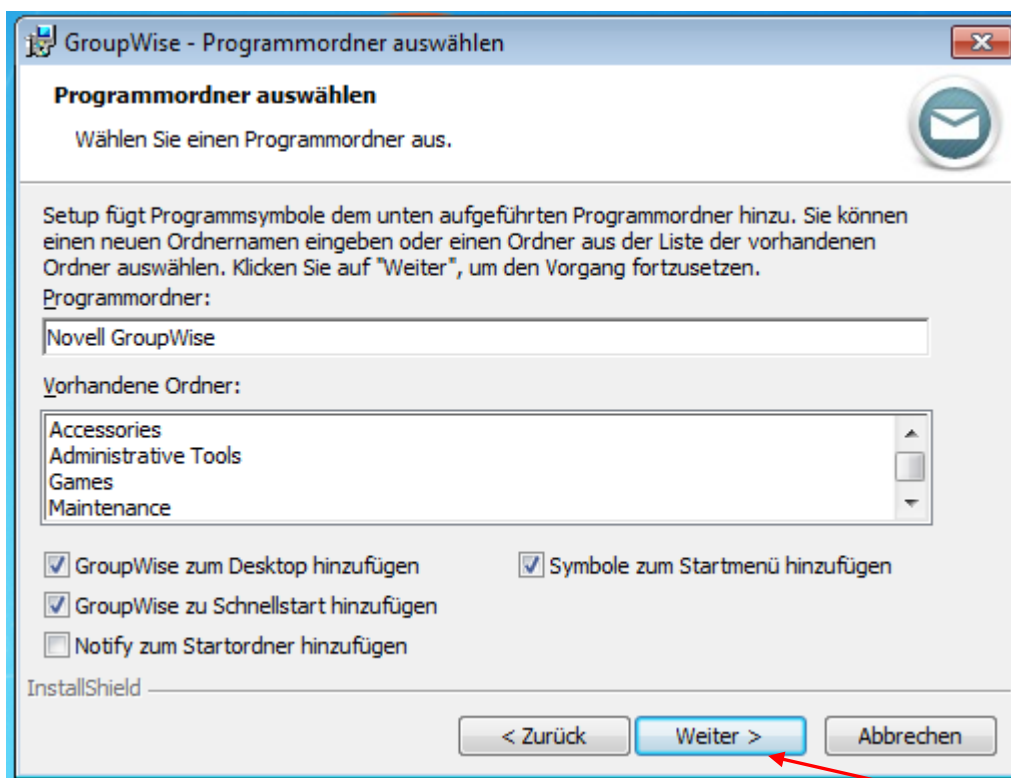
GroupWise - Programmordner auswählen

Programmordner auswählen

Wählen Sie einen Programmordner aus.

Setup fügt Programmsymbole dem unten aufgeführten Programmordner hinzu. Sie können einen neuen Ordnernamen eingeben oder einen Ordner aus der Liste der vorhandenen Ordner auswählen. Klicken Sie auf "Weiter", um den Vorgang fortzusetzen.

Programmordner:

Novell GroupWise

Vorhandene Ordner:

Accessories
Administrative Tools
Games
Maintenance

GroupWise zum Desktop hinzufügen

Symbole zum Startmenü hinzufügen

GroupWise zu Schnellstart hinzufügen

Notify zum Startordner hinzufügen

InstallShield

< Zurück

Weiter >

Abbrechen